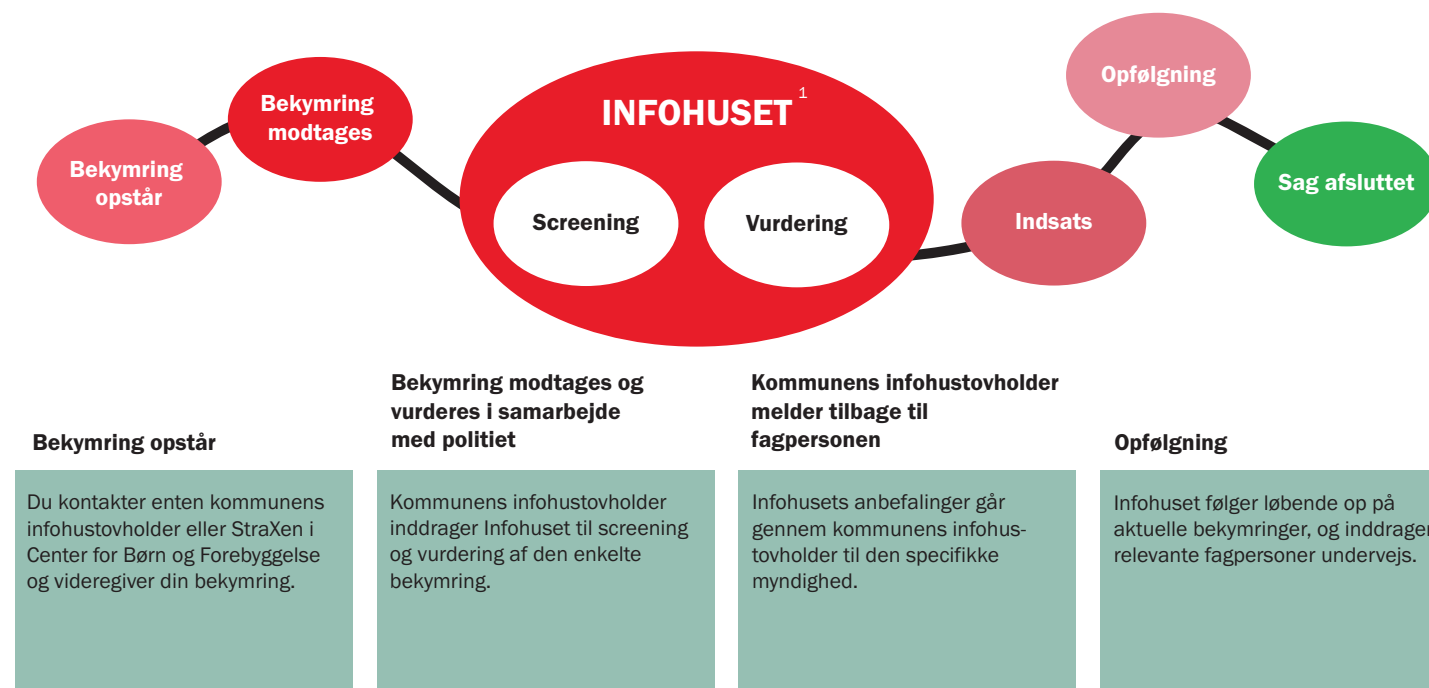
Bekymring opstår

Bekymring modtages

INFOHUSET $^1$

Screening

Vurdering

Indsats

Opfølgning

Sag afsluttet

Bekymring opstår

Du kontakter enten kommunens infohustovholder eller StraXen i Center for Børn og Forebyggelse og videregiver din bekymring.

Bekymring modtages og vurderes i samarbejde med politiet

Kommunens infohustovholder inddrager Infohuset til screening og vurdering af den enkelte bekymring.

Kommunens infohustovholder melder tilbage til fagpersonen

Infohusets anbefalinger går gennem kommunens infohustovholder til den specifikke myndighed.

Opfølgning

Infohuset følger løbende op på aktuelle bekymringer, og inddrager relevante fagpersoner undervejs.